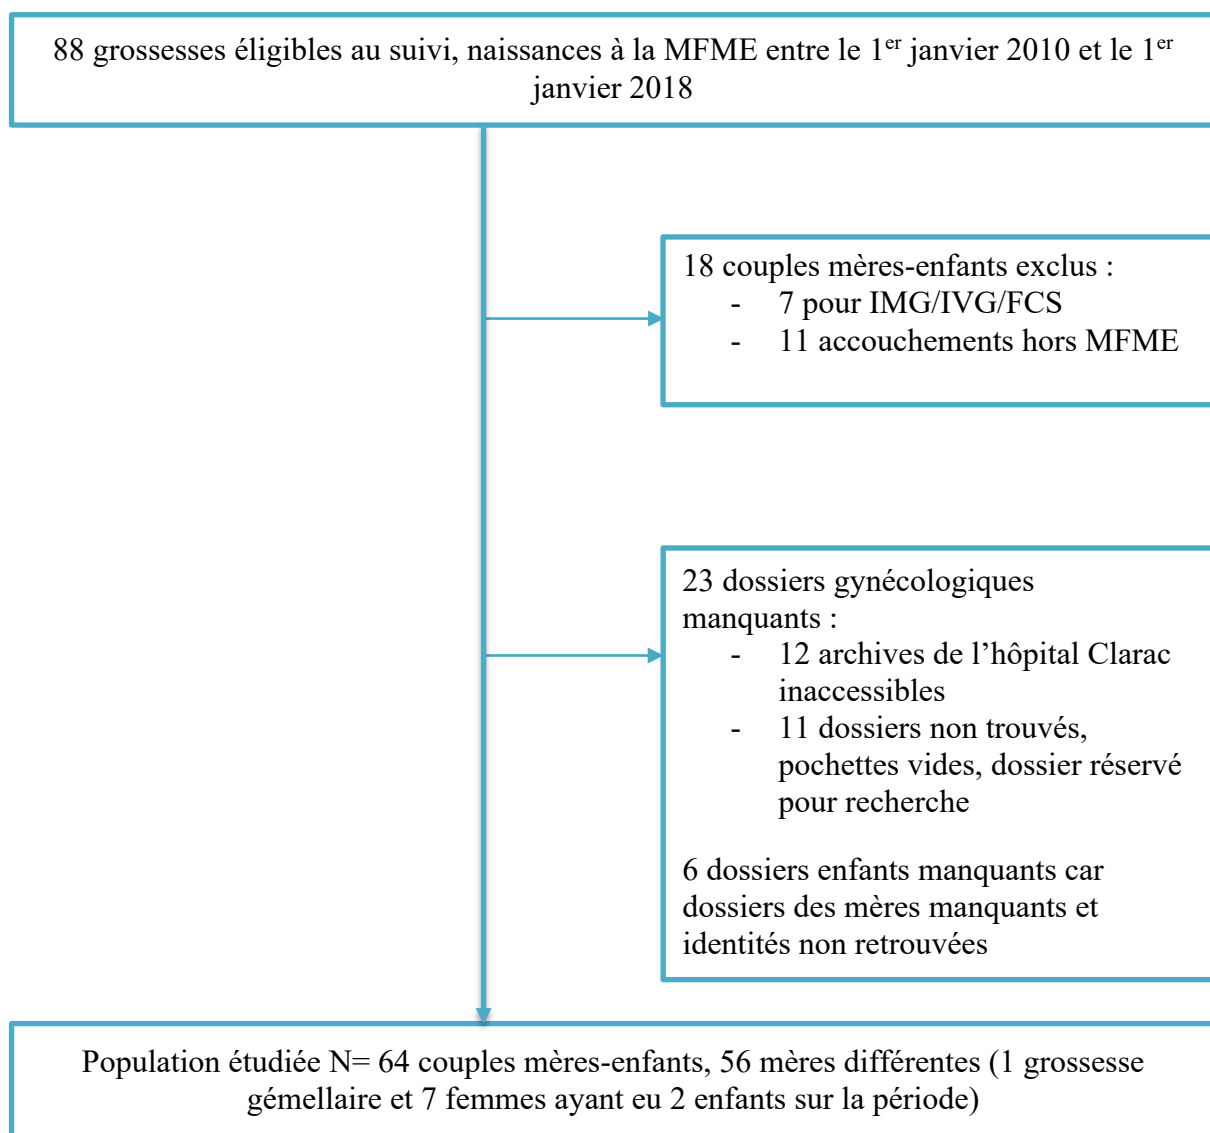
88 grossesses éligibles au suivi, naissances à la MFME entre le 1$^{er}$ janvier 2010 et le 1$^{er}$ janvier 2018

18 couples mères-enfants exclus :
- 7 pour IMG/IVG/FCS
- 11 accouchements hors MFME

23 dossiers gynécologiques manquants :
- 12 archives de l'hôpital Clarac inaccessibles
- 11 dossiers non trouvés, pochettes vides, dossier réservé pour recherche

6 dossiers enfants manquants car dossiers des mères manquants et identités non retrouvées

Population étudiée N= 64 couples mères-enfants, 56 mères différentes (1 grossesse gémellaire et 7 femmes ayant eu 2 enfants sur la période)